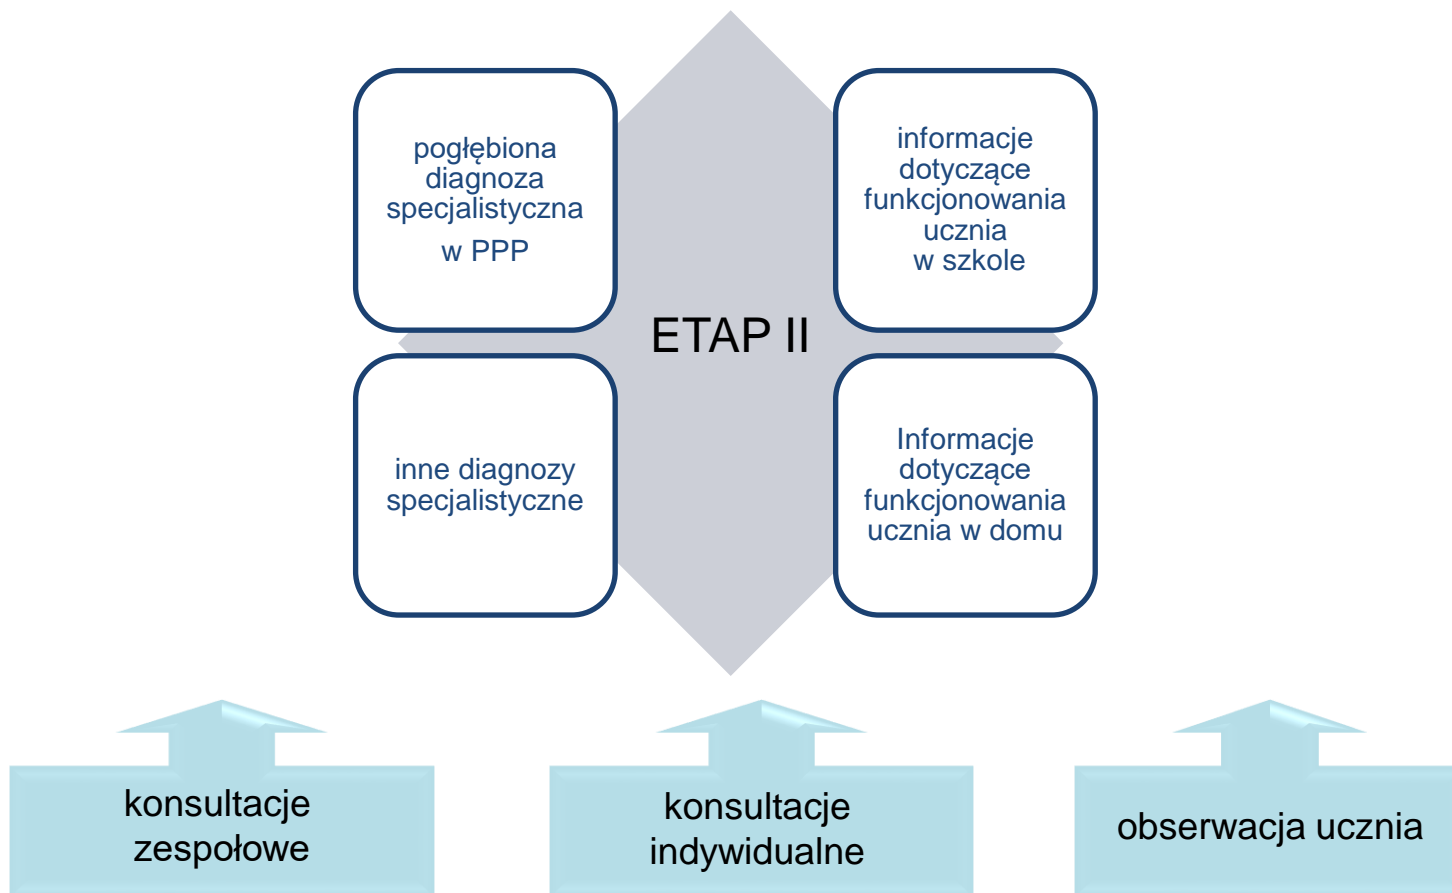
pogłębiona diagnoza specjalistyczna w PPP

informacje dotyczące funkcjonowania ucznia w szkole

ETAP II

inne diagnozy specjalistyczne

Informacje dotyczące funkcjonowania ucznia w domu

konsultacje zespołowe

konsultacje indywidualne

obserwacja ucznia